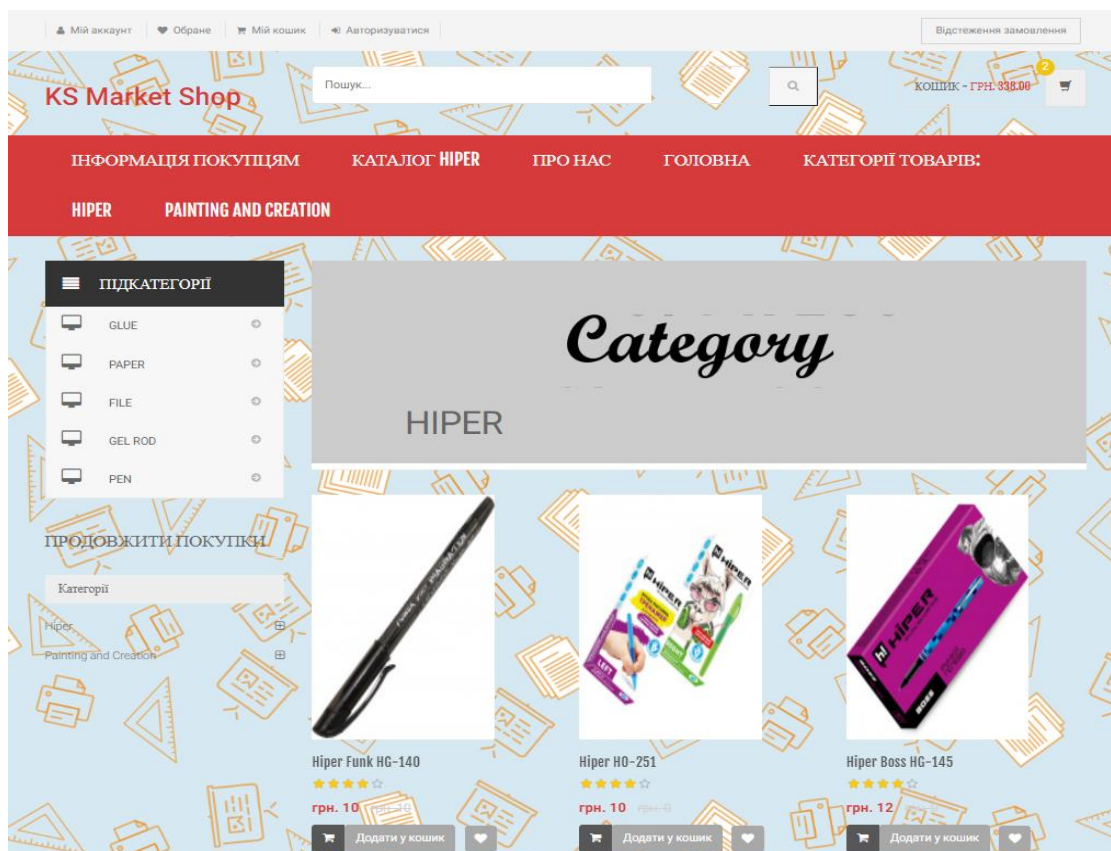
Мій аккаунт | Обране | Мій кошик | Авторизуватися

Відстеження замовлення

KS Market Shop

Пошук...

КОШИК - ГРН. 338.00

2

ІНФОРМАЦІЯ ПОКУПЦЯМ КАТАЛОГ HIPER ПРО НАС ГОЛОВНА КАТЕГОРІЇ ТОВАРІВ:

HIPER PAINTING AND CREATION

ПІДКАТЕГОРІЇ

GLUE

PAPER

FILE

GEL ROD

PEN

Category

HIPER

ПРОДОВЖИТИ ПОКУПКИ

Категорії

Hiper

Painting and Creation

Hiper Funk HG-140

грн. 10 грн. 10

Додати у кошик

Hiper HO-251

грн. 10 грн. 0

Додати у кошик

Hiper Boss HG-145

грн. 12 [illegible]

Додати у кошик